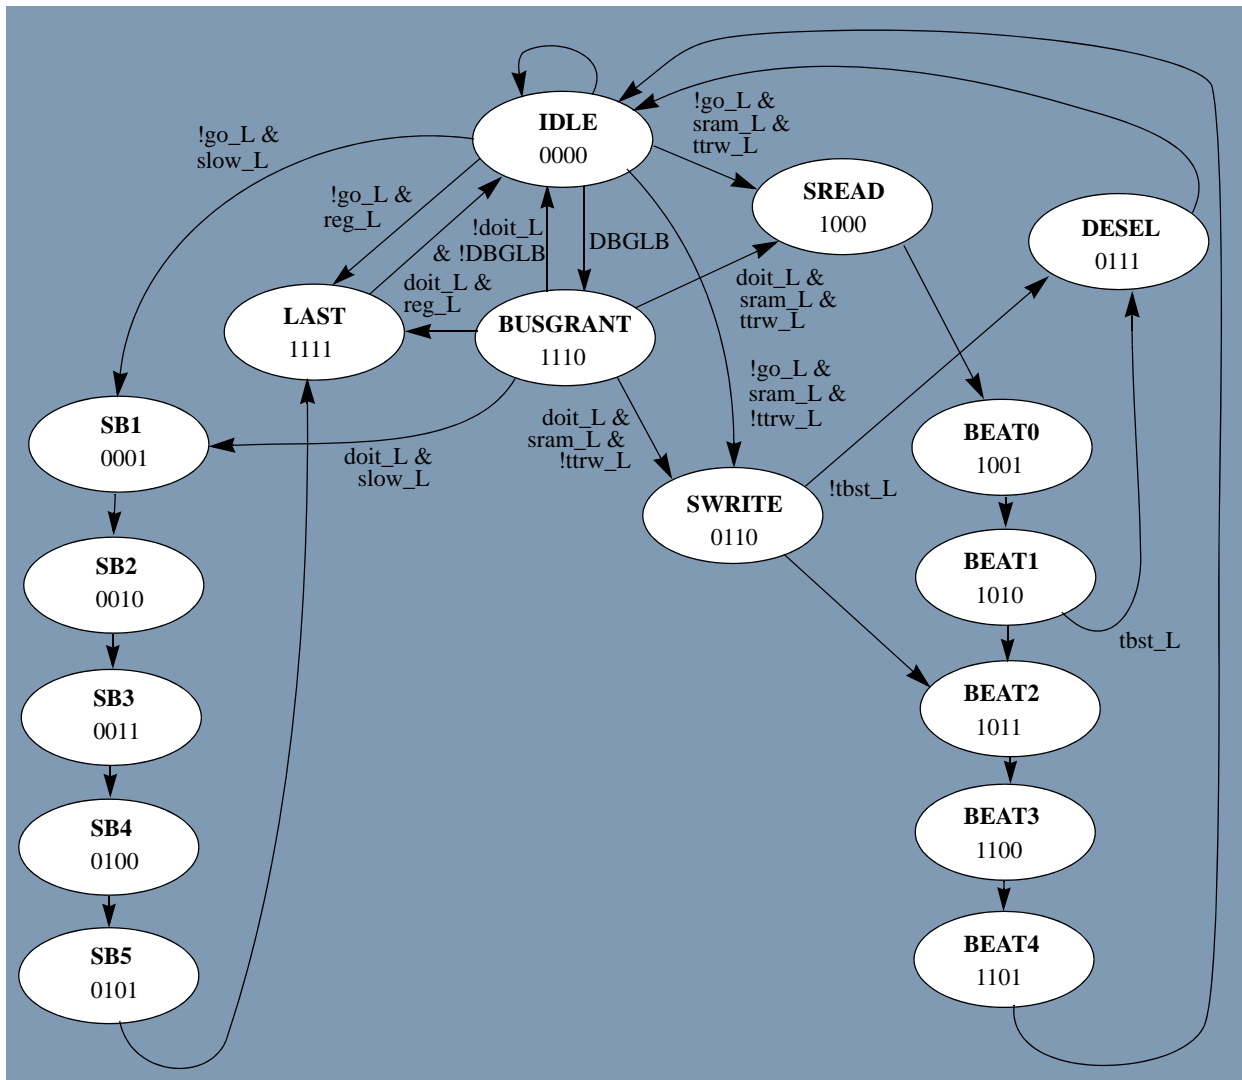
IDLE
0000

!go_L &
sram_L &
ttrw_L

!go_L &
slow_L

!go_L &
reg_L

!doit_L
& !DBGLB

DBGLB

SREAD
1000

DESEL
0111

LAST
1111

doit_L &
reg_L

BUSGRANT
1110

doit_L &
sram_L &
ttrw_L

!go_L &
sram_L &
!ttrw_L

SB1
0001

doit_L &
slow_L

doit_L &
sram_L &
!ttrw_L

BEAT0
1001

SWRITE
0110

!tbst_L

SB2
0010

BEAT1
1010

tbst_L

SB3
0011

BEAT2
1011

SB4
0100

BEAT3
1100

SB5
0101

BEAT4
1101